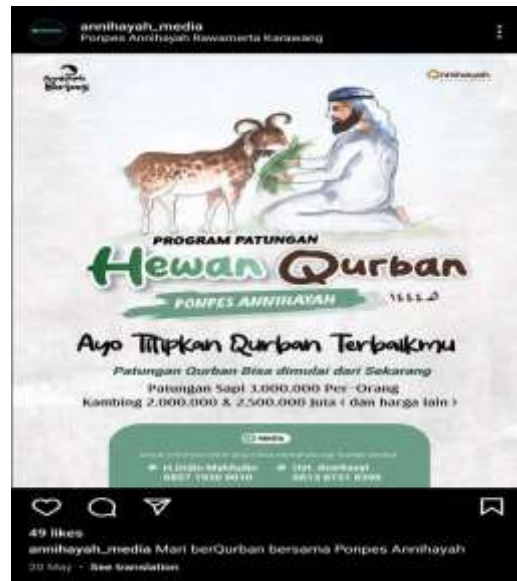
annihayah_media
Ponpes Annihayah Rawamerta Karawang

Annihayah

PROGRAM PATUNGAN
Hewan Qurban
PONPES ANNIHAYAH
1445 H

Ayo Titipkan Qurban Terbaikmu

Patungan Qurban Bisa dimulai dari Sekarang
Patungan Sapi 3.000.000 Per-Orang
Kambing 2.000.000 & 2.500.000 Juta ( dan harga lain )

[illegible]
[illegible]
H.Udin Mahfudin 0857 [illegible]
Ust. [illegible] 0813 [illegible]

49 likes
annihayah_media Mari berQurban bersama Ponpes Annihayah
20 May · See translation